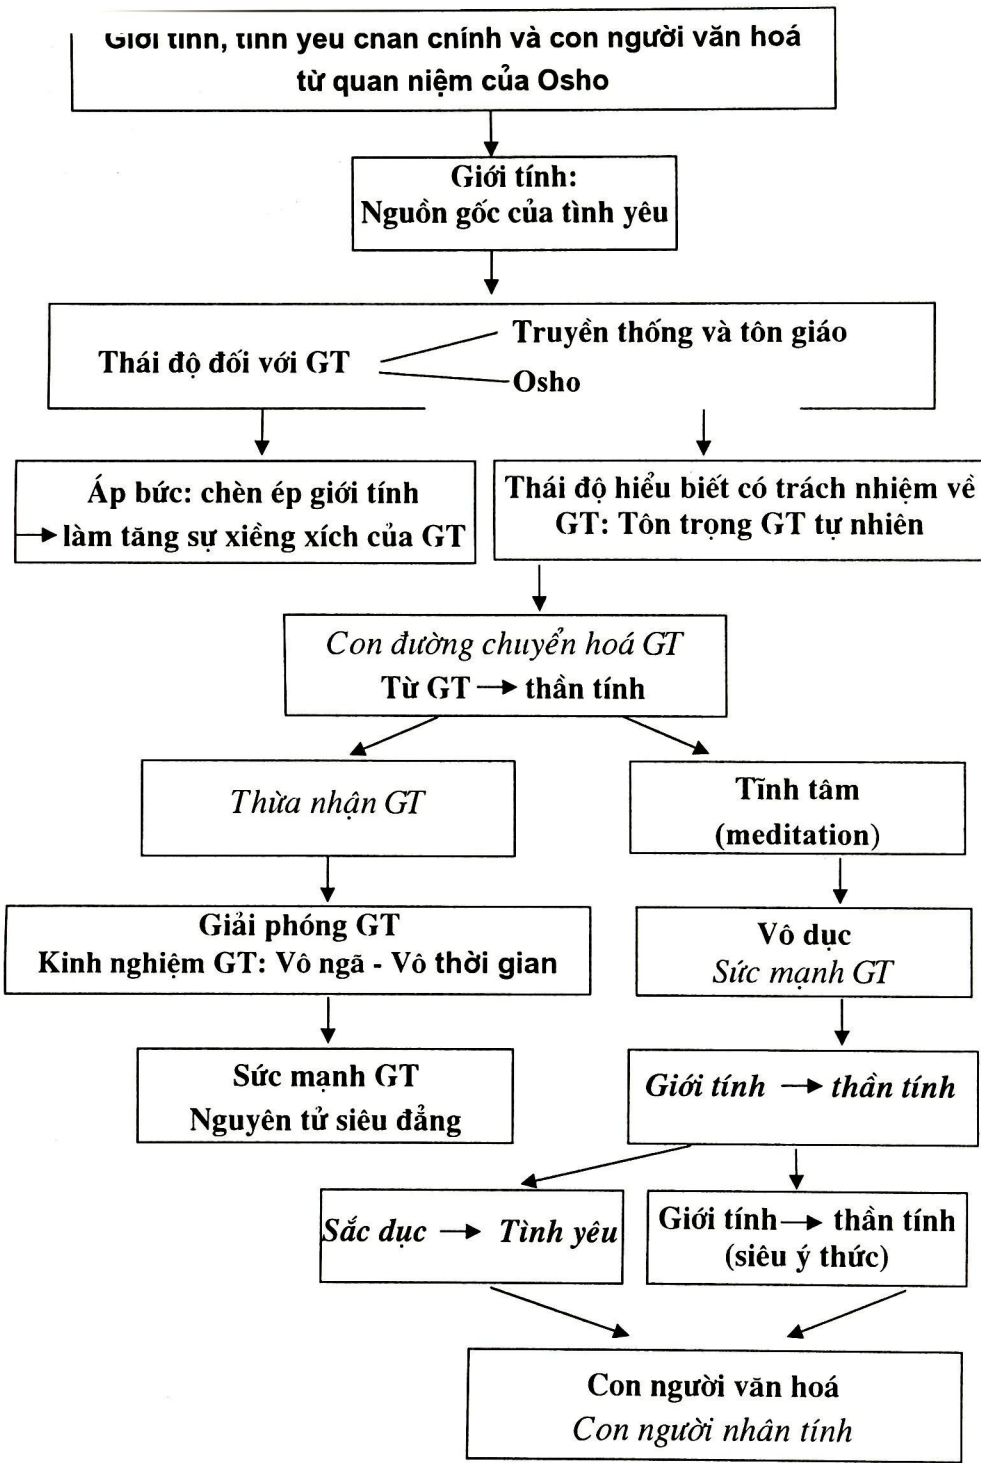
Giới tính, tình yêu chân chính và con người văn hoá từ quan niệm của Osho

Giới tính:
Nguồn gốc của tình yêu

Thái độ đối với GT

Truyền thống và tôn giáo

Osho

Áp bức: chèn ép giới tính → làm tăng sự xiềng xích của GT

Thái độ hiểu biết có trách nhiệm về GT: Tôn trọng GT tự nhiên

Con đường chuyển hoá GT
Từ GT → thần tính

Thừa nhận GT

Tĩnh tâm
(meditation)

Giải phóng GT
Kinh nghiệm GT: Vô ngã - Vô thời gian

Vô dục
Sức mạnh GT

Sức mạnh GT
Nguyên tử siêu đẳng

Giới tính → thần tính

Sắc dục → Tình yêu

Giới tính → thần tính
(siêu ý thức)

Con người văn hoá
Con người nhân tính